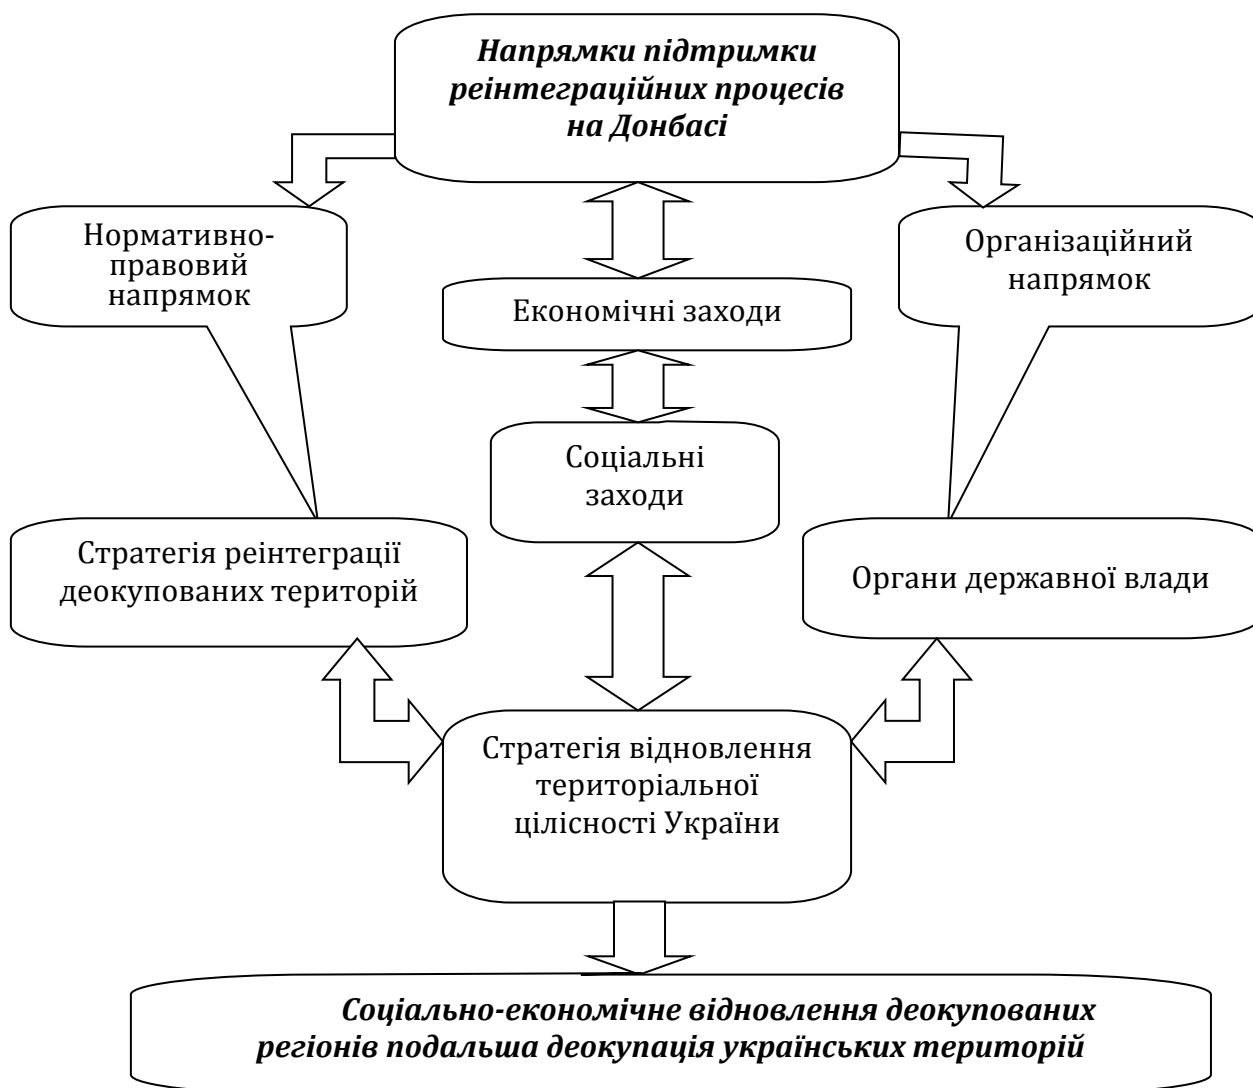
Напрямки підтримки реінтеграційних процесів на Донбасі

Нормативно-правовий напрямок

Економічні заходи

Організаційний напрямок

Соціальні заходи

Стратегія реінтеграції деокупованих територій

Органи державної влади

Стратегія відновлення територіальної цілісності України

Соціально-економічне відновлення деокупованих регіонів подальша деокупація українських територій